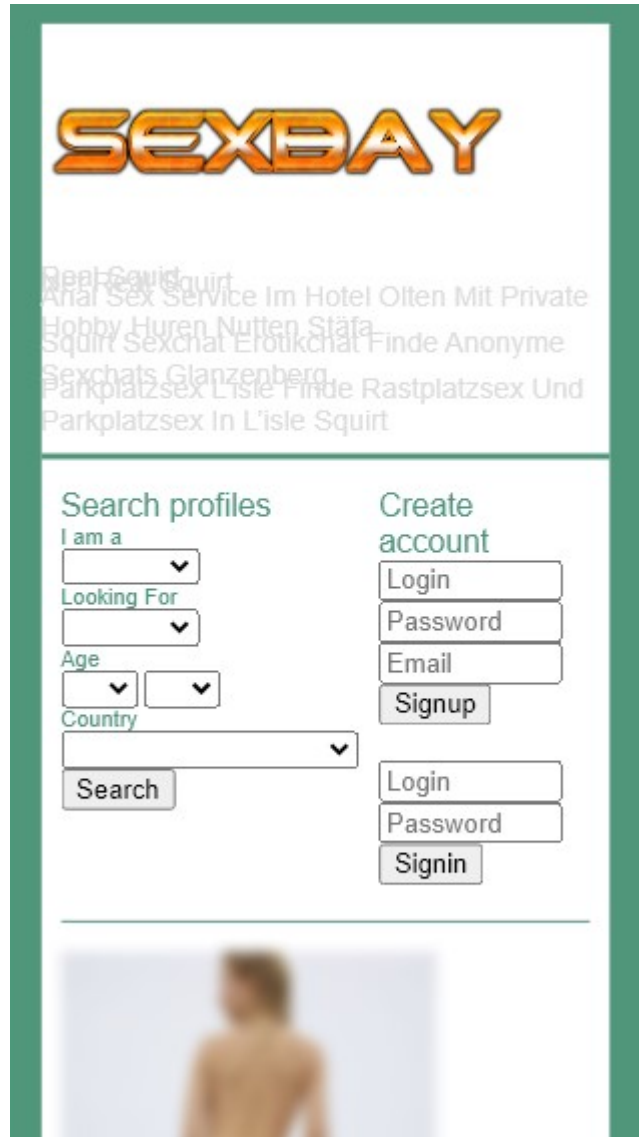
SEXBAY

Real Squirt
Real Squirt
Anal Sex Service Im Hotel Olten Mit Private Hobby Huren Nutten Stäfa
Squirt Sexchat Erotikchat Finde Anonyme Sexchats Glanzenberg
Parkplatzsex L'isle Finde Rastplatzsex Und Parkplatzsex In L'isle Squirt

Search profiles
I am a
Looking For
Age
Country
Search

Create account
Login
Password
Email
Signup

Login
Password
Signin